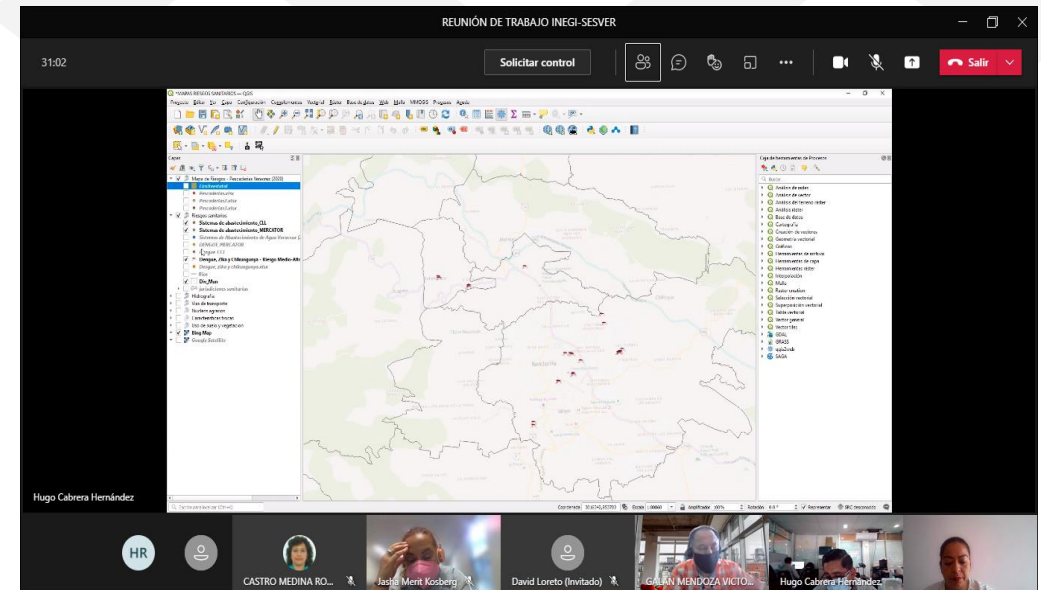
REUNIÓN DE TRABAJO INEGI-SESVER

31:02

Solicitar control

Salir

*MAPAS RIESGOS SANITARIOS — QGIS

Proyecto Editar Ver Capa Configuración Complementos Vectorial Ráster Base de datos Web Malla MMQGIS Procesos Ayuda

Capas

Mapa de Riesgos - Pescaderias Veracruz (2020)

Sistema de abastecimiento_CLL

Sistema de abastecimiento_MERCATOR

Dengue, Zika y Chikungunya - Riesgo Medio-Alto

Div_Mun

Hidrografía

Vías de transporte

Núcleos agrarios

Uso de suelo y vegetación

Bing Map

Google Satellite

Caja de herramientas de Procesos

Análisis de redes

Análisis de vector

Análisis del terreno ráster

Análisis ráster

Base de datos

Cartografía

Creación de vectores

Geometría vectorial

Gráficas

Herramientas de archivo

Herramientas de rejilla

Herramientas ráster

Interpolación

Malla

Raster analysis

Selección vectorial

Superposición vectorial

Tabla vectorial

Vector general

Vectorizar

GDAL

GRASS

qgis2web

SAGA

Coordenada

Escala 1:86660

Amplificador 100%

Rotación 0.0°

Representar

EPSG

Hugo Cabrera Hernández

HR

CASTRO MEDINA RO...

Jasha Merit Kosberg

David Loreto (Invitado)

GALAN MENDOZA VICTO...

Hugo Cabrera Hernández